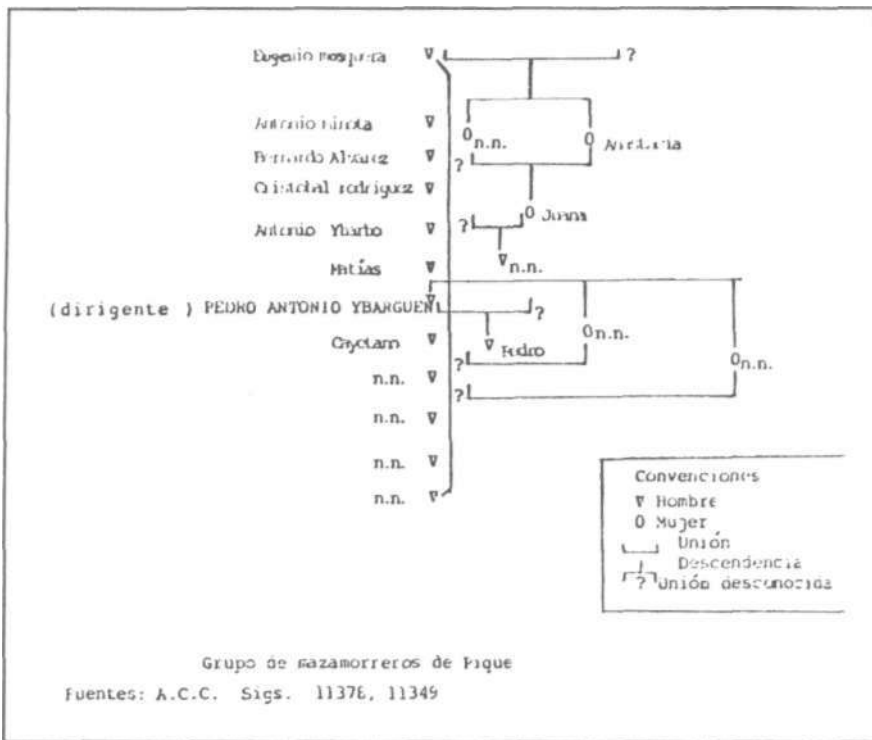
Eugenio mosquera ▽ ?

Antonio hinota ▽ O n.n. O Antonia

Bernardo Alvarez ▽ ?

Cristobal rodriguez ▽

Antonio Ybarto ▽ ? O Juana

Matías ▽ ▽ n.n.

(dirigente ) PEDRO ANTONIO YBARGUEN ▽ ?

Cayetano ▽ ▽ Pedro O n.n.

n.n. ▽ ? O n.n.

n.n. ▽ ?

n.n. ▽

n.n. ▽

Convenciones
▽ Hombre
O Mujer
Unión
Descendencia
? Unión desconocida

Grupo de mazamorreros de Pique
Fuentes: A.C.C. Sigs. 11376, 11349